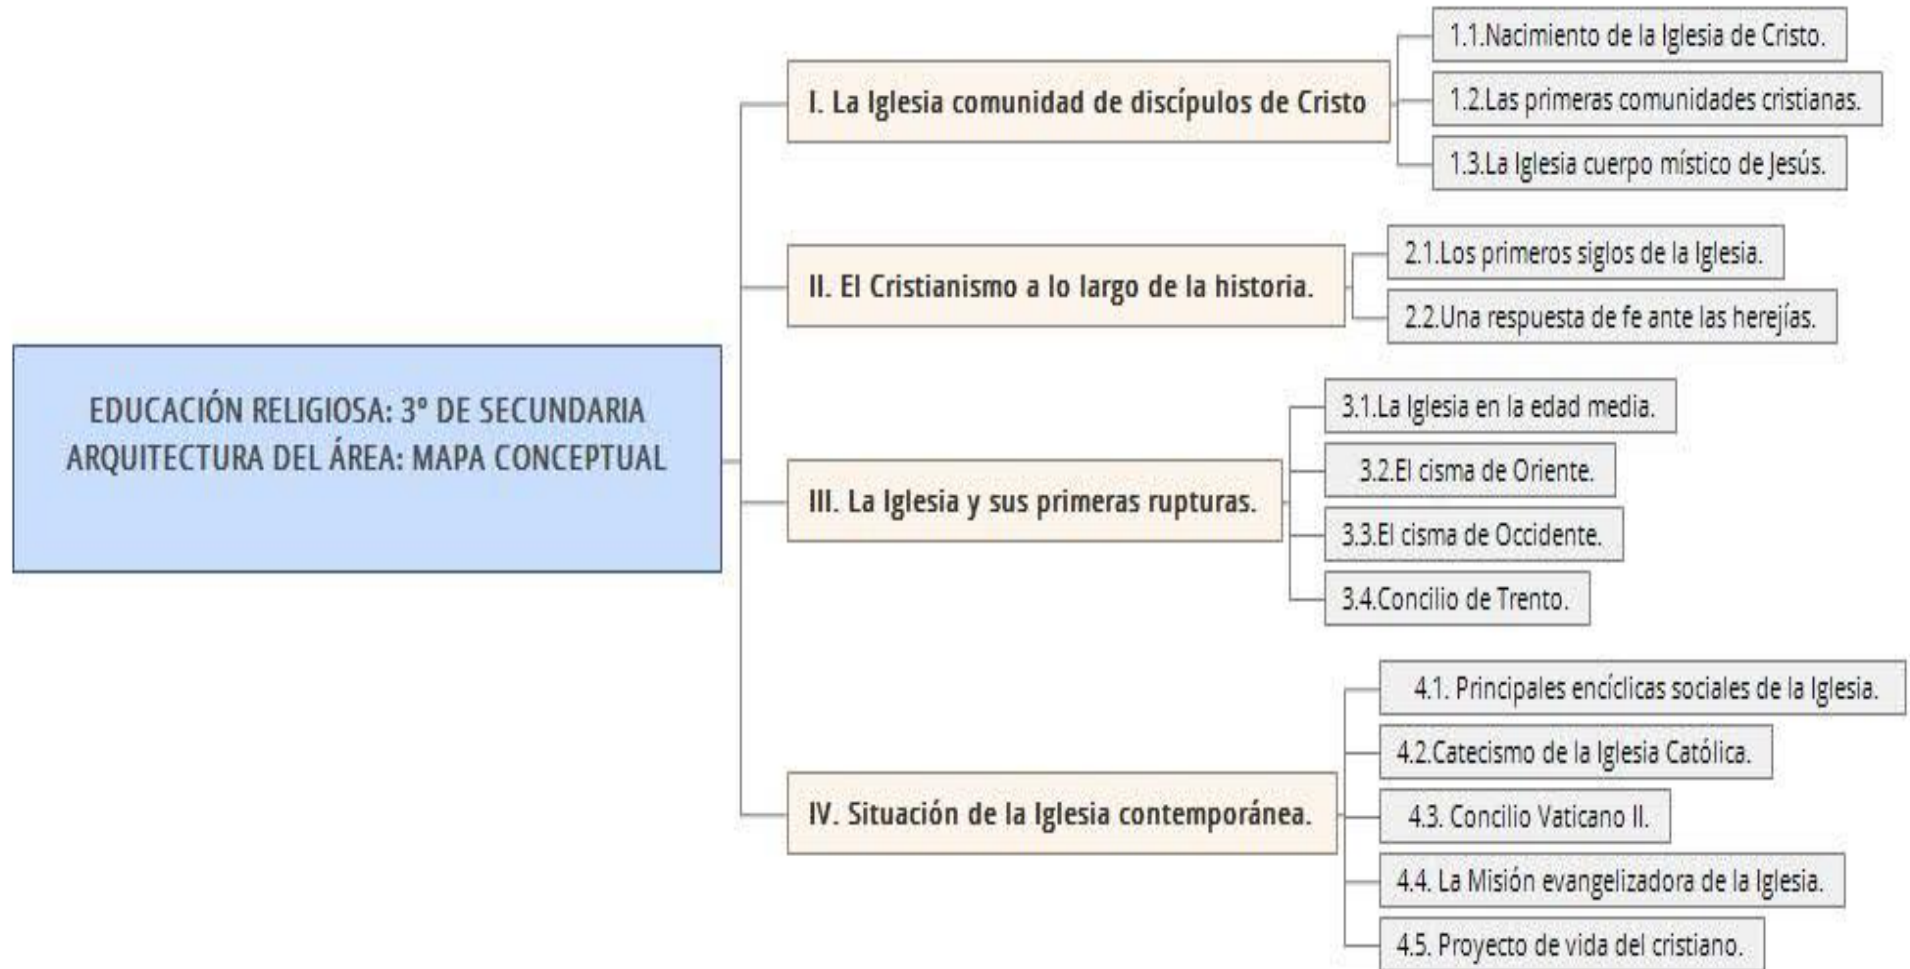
EDUCACIÓN RELIGIOSA: 3° DE SECUNDARIA
ARQUITECTURA DEL ÁREA: MAPA CONCEPTUAL

I. La Iglesia comunidad de discípulos de Cristo

1.1.Nacimiento de la Iglesia de Cristo.

1.2.Las primeras comunidades cristianas.

1.3.La Iglesia cuerpo místico de Jesús.

II. El Cristianismo a lo largo de la historia.

2.1.Los primeros siglos de la Iglesia.

2.2.Una respuesta de fe ante las herejías.

III. La Iglesia y sus primeras rupturas.

3.1.La Iglesia en la edad media.

3.2.El cisma de Oriente.

3.3.El cisma de Occidente.

3.4.Concilio de Trento.

IV. Situación de la Iglesia contemporánea.

4.1. Principales encíclicas sociales de la Iglesia.

4.2.Catecismo de la Iglesia Católica.

4.3. Concilio Vaticano II.

4.4. La Misión evangelizadora de la Iglesia.

4.5. Proyecto de vida del cristiano.